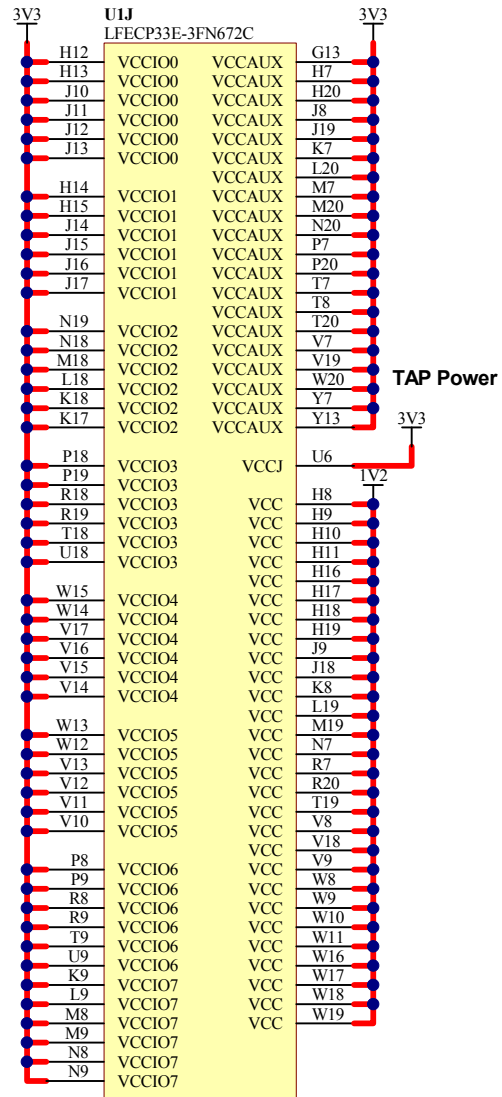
3V3

U1J
LFECP33E-3FN672C

3V3

H12 VCCIO0
H13 VCCIO0
J10 VCCIO0
J11 VCCIO0
J12 VCCIO0
J13 VCCIO0

H14 VCCIO1
H15 VCCIO1
J14 VCCIO1
J15 VCCIO1
J16 VCCIO1
J17 VCCIO1

N19 VCCIO2
N18 VCCIO2
M18 VCCIO2
L18 VCCIO2
K18 VCCIO2
K17 VCCIO2

P18 VCCIO3
P19 VCCIO3
R18 VCCIO3
R19 VCCIO3
T18 VCCIO3
U18 VCCIO3

W15 VCCIO4
W14 VCCIO4
V17 VCCIO4
V16 VCCIO4
V15 VCCIO4
V14 VCCIO4

W13 VCCIO5
W12 VCCIO5
V13 VCCIO5
V12 VCCIO5
V11 VCCIO5
V10 VCCIO5

P8 VCCIO6
P9 VCCIO6
R8 VCCIO6
R9 VCCIO6
T9 VCCIO6
U9 VCCIO6
K9 VCCIO7
L9 VCCIO7
M8 VCCIO7
M9 VCCIO7
N8 VCCIO7
N9 VCCIO7

VCCAUX G13
VCCAUX H7
VCCAUX H20
VCCAUX J8
VCCAUX J19
VCCAUX K7
VCCAUX L20
VCCAUX M7
VCCAUX M20
VCCAUX N20
VCCAUX P7
VCCAUX P20
VCCAUX T7
VCCAUX T8
VCCAUX T20
VCCAUX V7
VCCAUX V19
VCCAUX W20
VCCAUX Y7
VCCAUX Y13

TAP Power

3V3

VCCJ U6

1V2

VCC H8
VCC H9
VCC H10
VCC H11
VCC H16
VCC H17
VCC H18
VCC H19
VCC J9
VCC J18
VCC K8
VCC L19
VCC M19
VCC N7
VCC R7
VCC R20
VCC T19
VCC V8
VCC V18
VCC V9
VCC W8
VCC W9
VCC W10
VCC W11
VCC W16
VCC W17
VCC W18
VCC W19